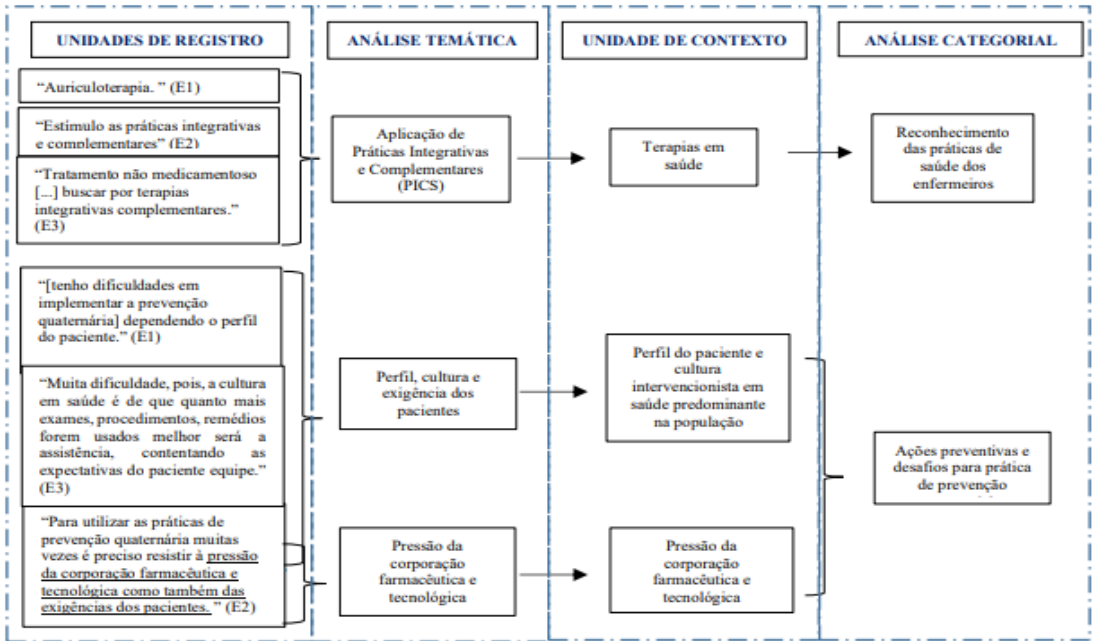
UNIDADES DE REGISTRO

"Auriculoterapia. " (E1)

"Estimulo as práticas integrativas e complementares" (E2)

"Tratamento não medicamentoso [...] buscar por terapias integrativas complementares." (E3)

"[tenho dificuldades em implementar a prevenção quaternária] dependendo o perfil do paciente." (E1)

"Muita dificuldade, pois, a cultura em saúde é de que quanto mais exames, procedimentos, remédios forem usados melhor será a assistência, contentando as expectativas do paciente equipe." (E3)

"Para utilizar as práticas de prevenção quaternária muitas vezes é preciso resistir à pressão da corporação farmacêutica e tecnológica como também das exigências dos pacientes. " (E2)

ANÁLISE TEMÁTICA

Aplicação de Práticas Integrativas e Complementares (PICS)

Perfil, cultura e exigência dos pacientes

Pressão da corporação farmacêutica e tecnológica

UNIDADE DE CONTEXTO

Terapias em saúde

Perfil do paciente e cultura intervencionista em saúde predominante na população

Pressão da corporação farmacêutica e tecnológica

ANÁLISE CATEGORIAL

Reconhecimento das práticas de saúde dos enfermeiros

Ações preventivas e desafios para prática de prevenção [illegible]